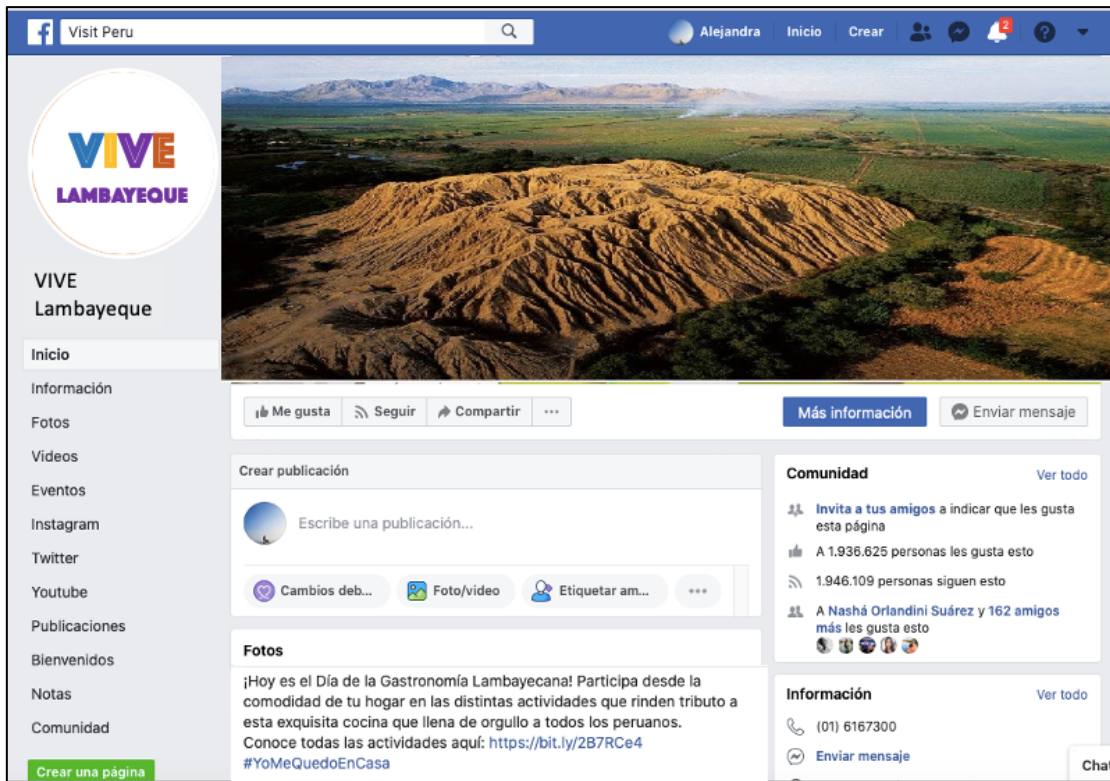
Visit Peru

Alejandra Inicio Crear 2

VIVE LAMBAYEQUE

VIVE Lambayeque

Inicio
Información
Fotos
Videos
Eventos
Instagram
Twitter
Youtube
Publicaciones
Bienvenidos
Notas
Comunidad

Crear una página

Me gusta Seguir Compartir ···

Más información Enviar mensaje

Crear publicación

Escribe una publicación...

Cambios deb... Foto/video Etiquetar am... ···

Fotos

¡Hoy es el Día de la Gastronomía Lambayecana! Participa desde la comodidad de tu hogar en las distintas actividades que rinden tributo a esta exquisita cocina que llena de orgullo a todos los peruanos.
Conoce todas las actividades aquí: https://bit.ly/2B7RCe4
#YoMeQuedoEnCasa

Comunidad Ver todo

Invita a tus amigos a indicar que les gusta esta página

A 1.936.625 personas les gusta esto

1.946.109 personas siguen esto

A Nashá Orlandini Suárez y 162 amigos más les gusta esto

Información Ver todo

(01) 6167300

Enviar mensaje

Chat